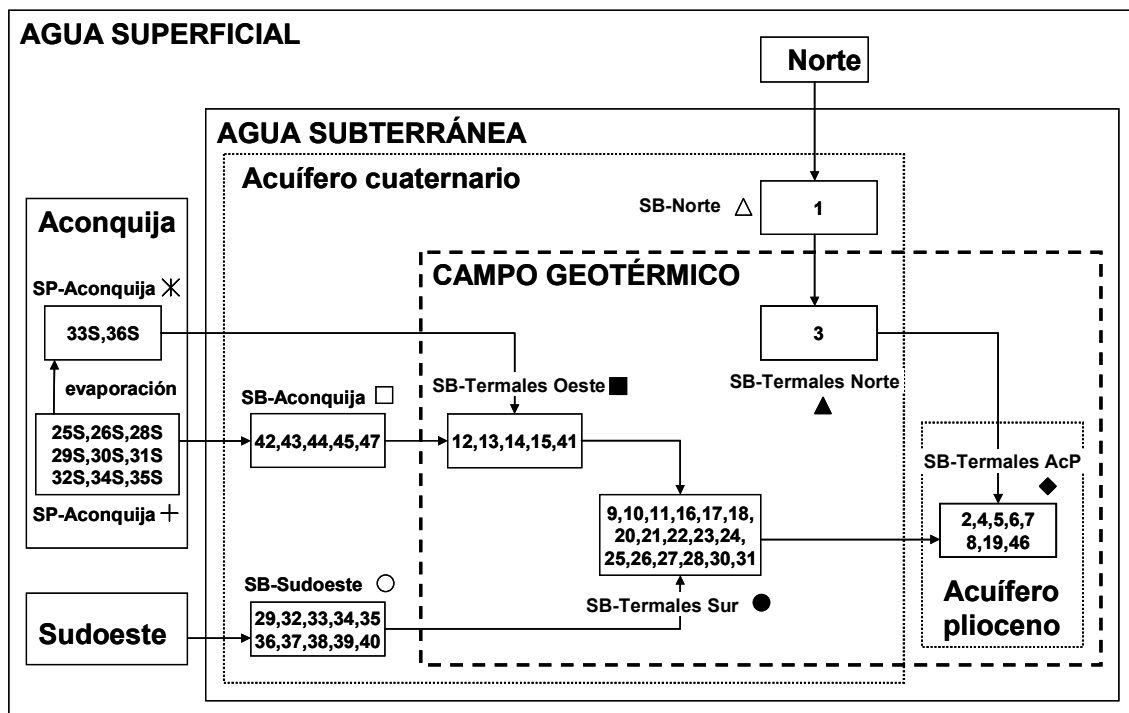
AGUA SUPERFICIAL

Norte

AGUA SUBTERRÁNEA

Acuífero cuaternario

SB-Norte △

1

Aconquija

CAMPO GEOTÉRMICO

SP-Aconquija ⚹

33S,36S

3

evaporación

SB-Termales Oeste ■

SB-Termales Norte

▲

SB-Aconquija □

25S,26S,28S
29S,30S,31S
32S,34S,35S

42,43,44,45,47

12,13,14,15,41

SB-Termales AcP

◆

SP-Aconquija +

9,10,11,16,17,18,
20,21,22,23,24,
25,26,27,28,30,31

2,4,5,6,7
8,19,46

SB-Sudoeste ○

29,32,33,34,35
36,37,38,39,40

Sudoeste

SB-Termales Sur ●

Acuífero plioceno